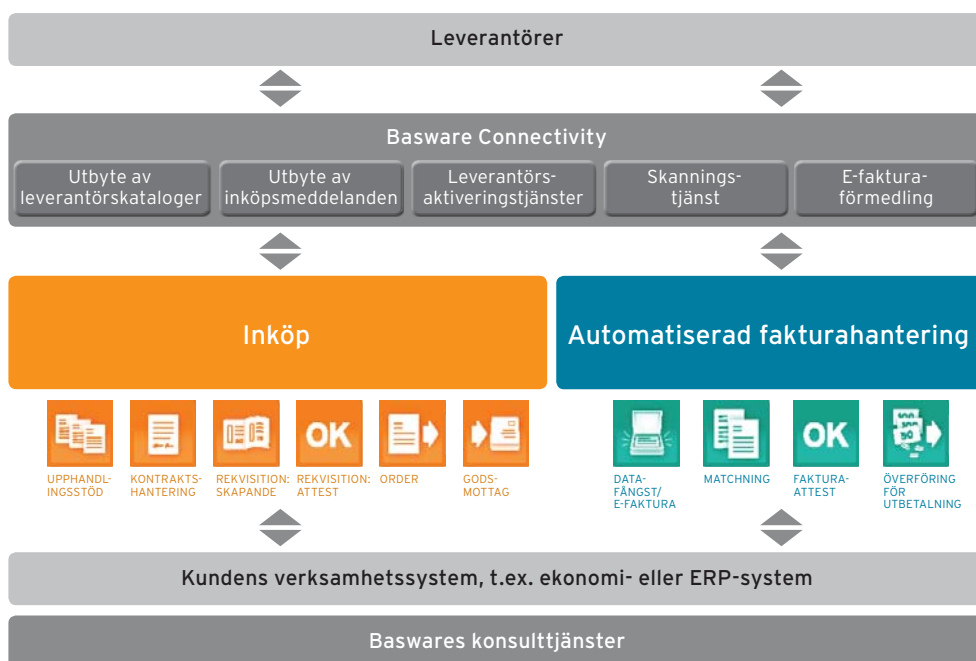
Leverantörer

Basware Connectivity

Utbyte av leverantörskataloger

Utbyte av inköpsmeddelanden

Leverantörs-aktiveringstjänster

Skannings-tjänst

E-faktura-förmedling

Inköp

Automatiserad fakturahantering

OK

UPPHANDL-INGSSTÖD

KONTRAKTS-HANTERING

REKVISITION: SKAPANDE

REKVISITION: ATTEST

ORDER

GODS-MOTTAG

OK

DATA-FÅNGST/ E-FAKTURA

MATCHNING

FAKTURA-ATTEST

ÖVERFÖRING FÖR UTBETALNING

Kundens verksamhetssystem, t.ex. ekonomi- eller ERP-system

Baswares konsulttjänster